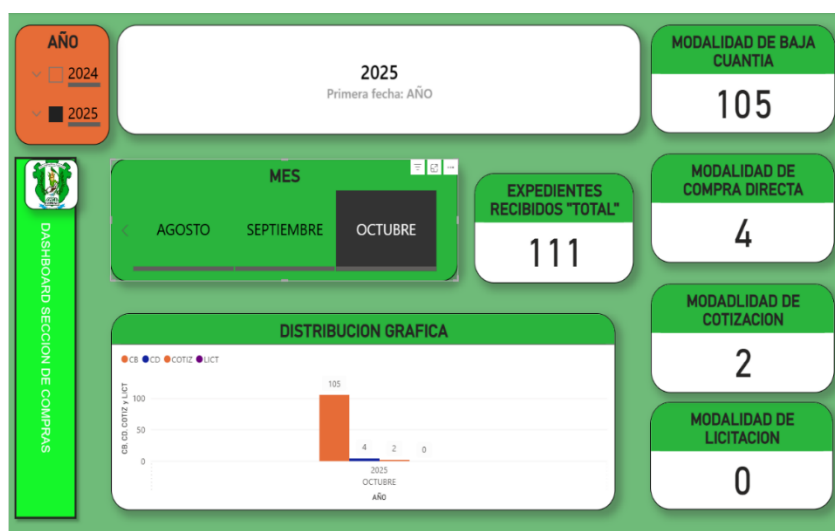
AÑO

2024

2025

2025
Primera fecha: AÑO

MODALIDAD DE BAJA CUANTIA
105

DASHBOARD SECCION DE COMPRAS

MES
AGOSTO
SEPTIEMBRE
OCTUBRE

EXPEDIENTES RECIBIDOS "TOTAL"
111

MODALIDAD DE COMPRA DIRECTA
4

MODADLIDAD DE COTIZACION
2

MODALIDAD DE LICITACION
0

DISTRIBUCION GRAFICA
CB CD COTIZ LICT
CB, CD, COTIZ y LICT
100
50
0
105
4
2
0
2025
OCTUBRE
AÑO